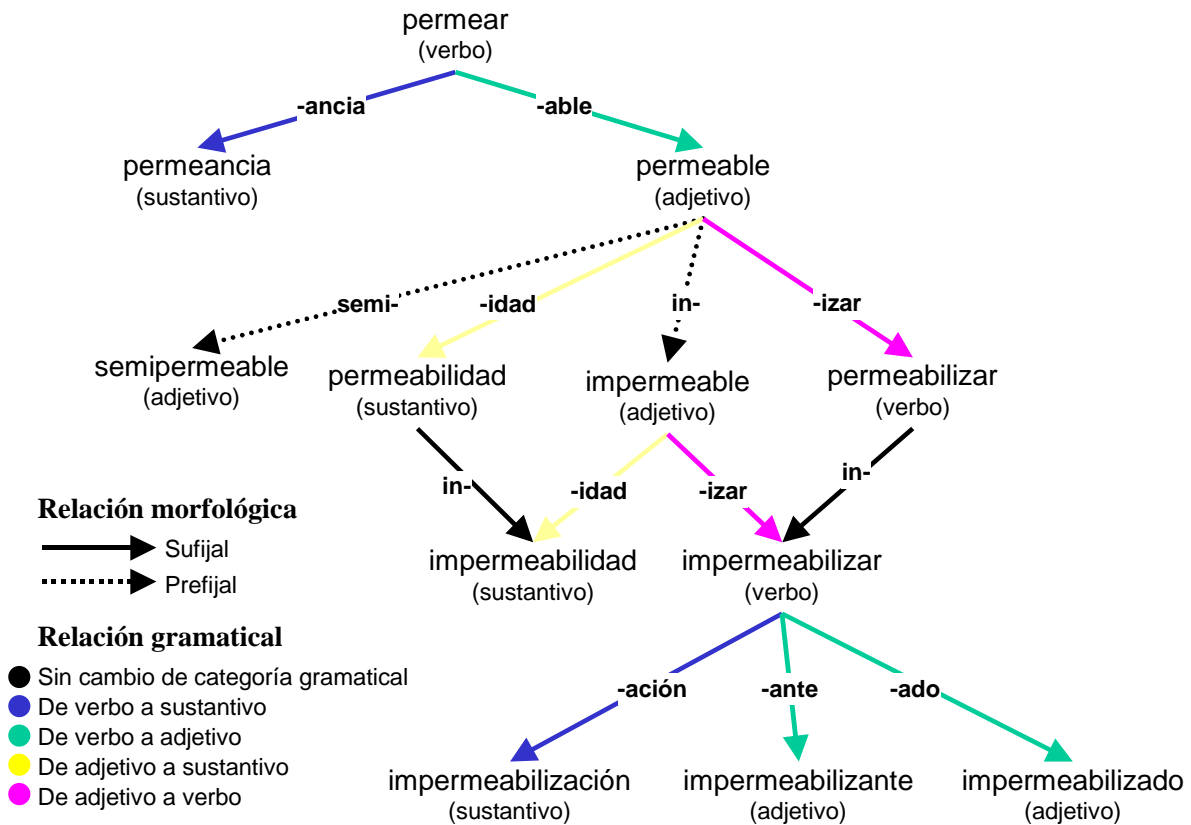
permear
(verbo)

-ancia
-able

permeancia
(sustantivo)

permeable
(adjetivo)

semi-
-idad
in-
-izar

semipermeable
(adjetivo)

permeabilidad
(sustantivo)

impermeable
(adjetivo)

permeabilizar
(verbo)

in-
-idad
-izar
in-

impermeabilidad
(sustantivo)

impermeabilizar
(verbo)

-ación
-ante
-ado

impermeabilización
(sustantivo)

impermeabilizante
(adjetivo)

impermeabilizado
(adjetivo)

Relación morfológica
Sufijal
Prefijal

Relación gramatical
Sin cambio de categoría gramatical
De verbo a sustantivo
De verbo a adjetivo
De adjetivo a sustantivo
De adjetivo a verbo